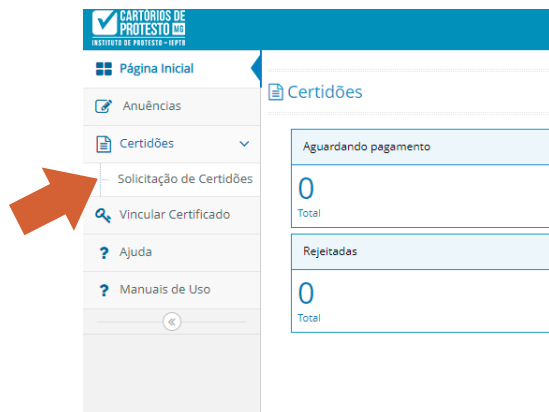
CARTÓRIOS DE PROTESTO MG
INSTITUTO DE PROTESTO - IEPTB

Página Inicial
Anuências
Certidões
Solicitação de Certidões
Vincular Certificado
Ajuda
Manuais de Uso
«

Certidões

Aguardando pagamento
0
Total

Rejeitadas
0
Total